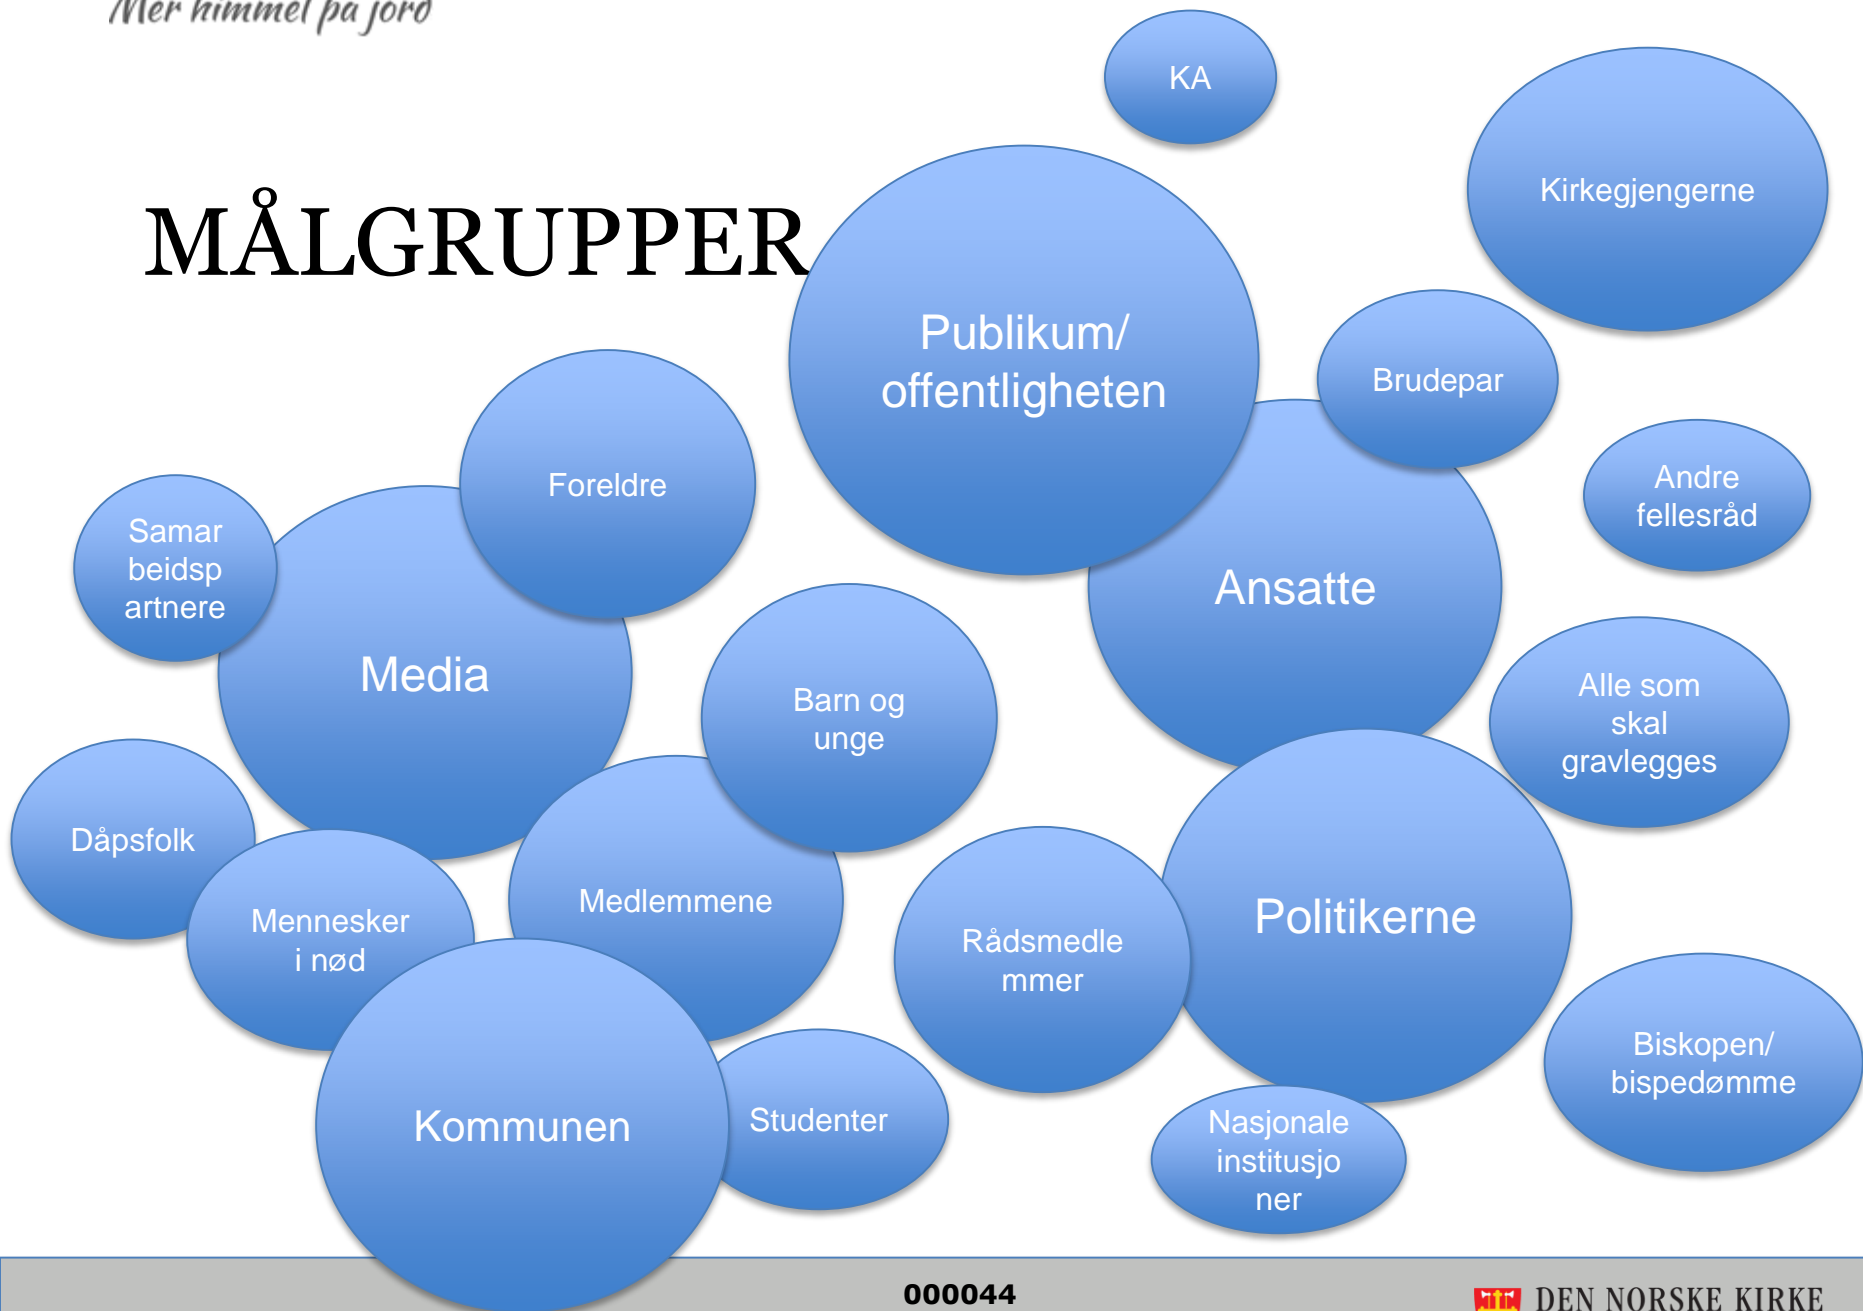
Mer himmel på jord

MÅLGRUPPER

KA

Kirkegjengerne

Publikum/ offentligheten

Brudepar

Andre fellesråd

Foreldre

Samarbeidspartnere

Media

Ansatte

Barn og unge

Alle som skal gravlegges

Dåpsfolk

Mennesker i nød

Medlemmene

Rådsmedlemmer

Politikerne

Kommunen

Studenter

Nasjonale institusjoner

Biskopen/ bispedømme

000044

DEN NORSKE KIRKE